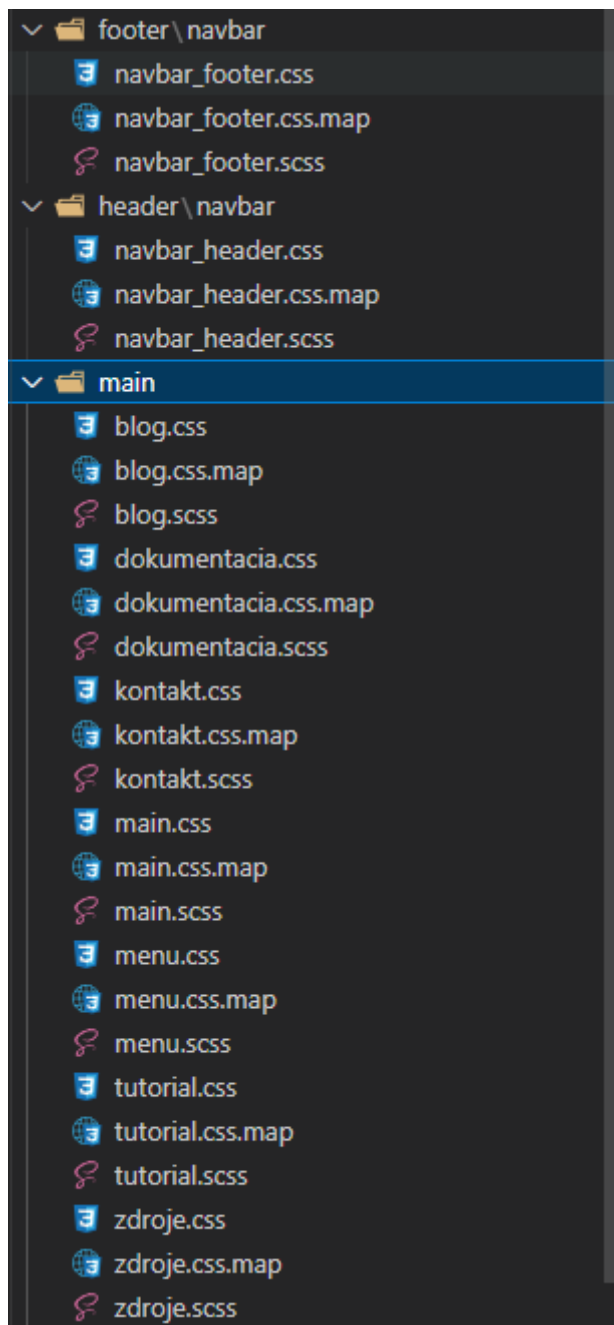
footer\navbar
navbar_footer.css
navbar_footer.css.map
navbar_footer.scss
header\navbar
navbar_header.css
navbar_header.css.map
navbar_header.scss
main
blog.css
blog.css.map
blog.scss
dokumentacia.css
dokumentacia.css.map
dokumentacia.scss
kontakt.css
kontakt.css.map
kontakt.scss
main.css
main.css.map
main.scss
menu.css
menu.css.map
menu.scss
tutorial.css
tutorial.css.map
tutorial.scss
zdroje.css
zdroje.css.map
zdroje.scss